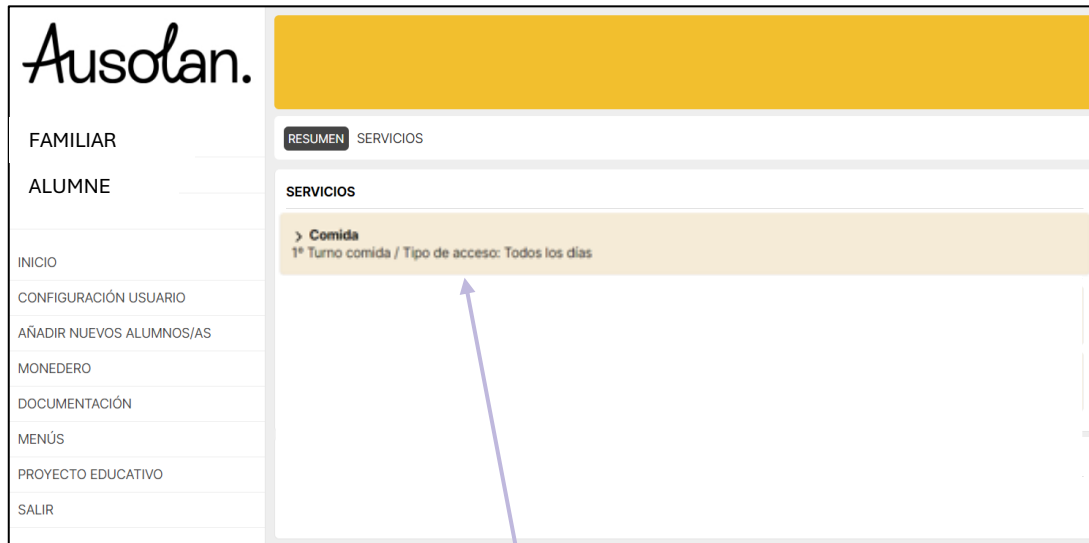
Ausolan.

FAMILIAR

ALUMNE

INICIO

CONFIGURACIÓN USUARIO

AÑADIR NUEVOS ALUMNOS/AS

MONEDERO

DOCUMENTACIÓN

MENÚS

PROYECTO EDUCATIVO

SALIR

RESUMEN SERVICIOS

SERVICIOS

> Comida
1º Turno comida / Tipo de acceso: Todos los días